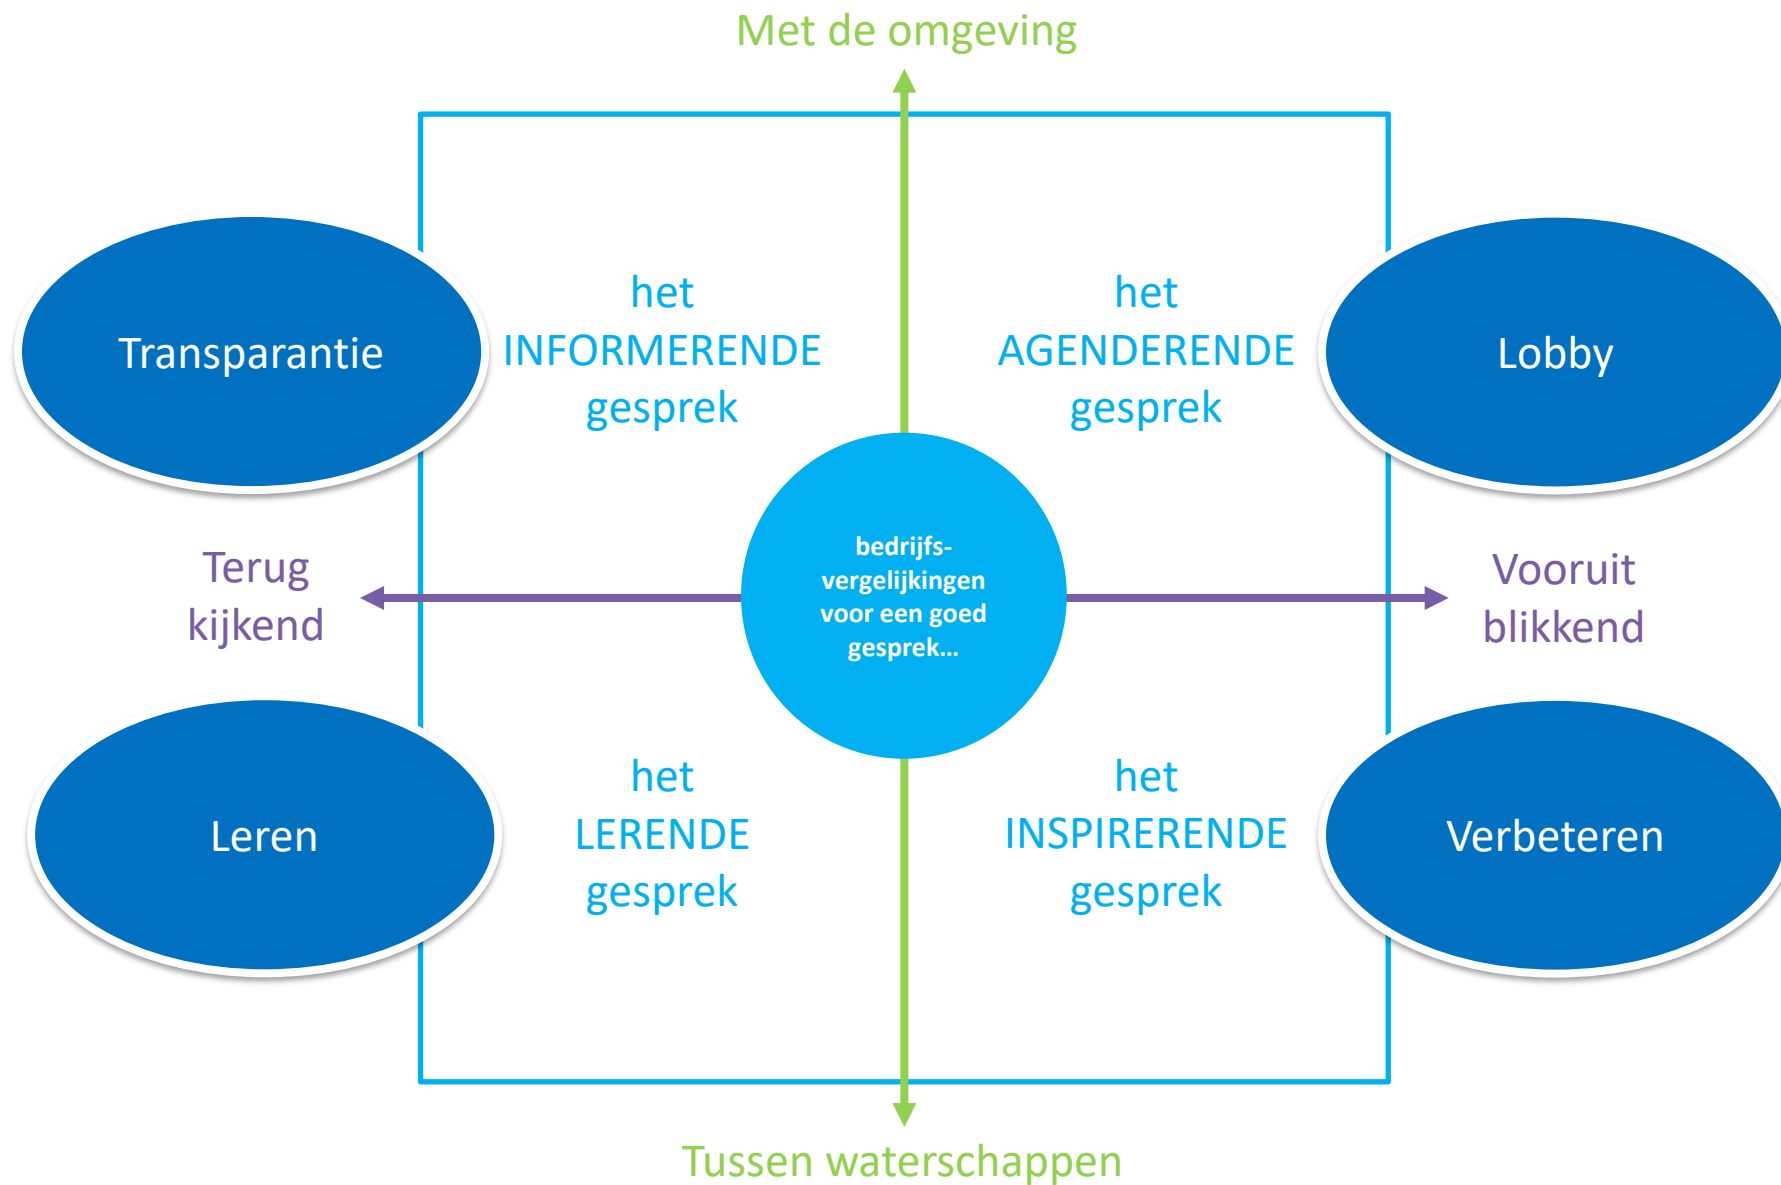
Met de omgeving

Transparantie

het INFORMERENDE gesprek

het AGENDERENDE gesprek

Lobby

Terug kijkend

bedrijfsvergelijkingen voor een goed gesprek...

Vooruit blikkend

Leren

het LERENDE gesprek

het INSPIRERENDE gesprek

Verbeteren

Tussen waterschappen